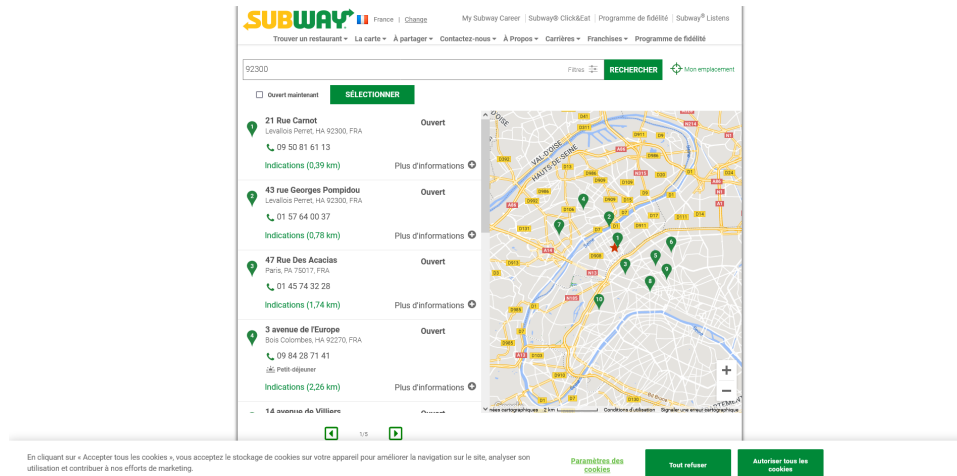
SUBWAY France | Change

My Subway Career | Subway® Click&Eat | Programme de fidélité | Subway® Listens

Trouver un restaurant ▾ La carte ▾ À partager ▾ Contactez-nous ▾ À Propos ▾ Carrières ▾ Franchises ▾ Programme de fidélité

92300 Filtres RECHERCHER Mon emplacement

Ouvert maintenant SÉLECTIONNER

21 Rue Carnot
Levallois Perret, HA 92300, FRA
Ouvert
09 50 81 61 13
Indications (0,39 km) Plus d'informations

43 rue Georges Pompidou
Levallois Perret, HA 92300, FRA
Ouvert
01 57 64 00 37
Indications (0,78 km) Plus d'informations

47 Rue Des Acacias
Paris, PA 75017, FRA
Ouvert
01 45 74 32 28
Indications (1,74 km) Plus d'informations

3 avenue de l'Europe
Bois Colombes, HA 92270, FRA
Ouvert
09 84 28 71 41
Petit-déjeuner
Indications (2,26 km) Plus d'informations

14 avenue de Villiers
Ouvert

1/5

Raccourcis clavier Données cartographiques 2 km Conditions d'utilisation Signaler une erreur cartographique

En cliquant sur « Accepter tous les cookies », vous acceptez le stockage de cookies sur votre appareil pour améliorer la navigation sur le site, analyser son utilisation et contribuer à nos efforts de marketing.

Paramètres des cookies Tout refuser Autoriser tous les cookies